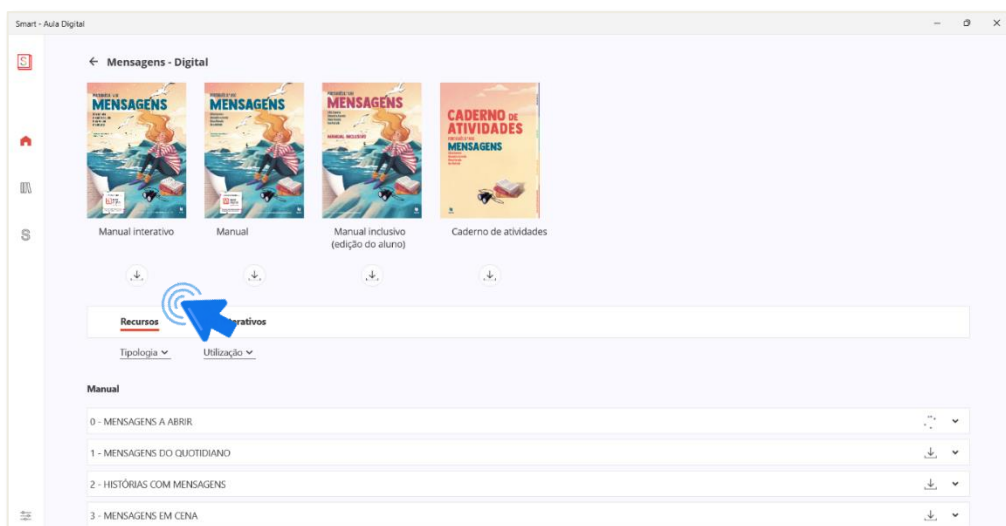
Smart - Aula Digital

← Mensagens - Digital

MENSAGENS

MENSAGENS

MENSAGENS
MANUAL INCLUSIVO

CADERNO DE ATIVIDADES
MENSAGENS

Manual interativo

Manual

Manual inclusivo (edição do aluno)

Caderno de atividades

Recursos

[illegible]erativos

Tipologia

Utilização

Manual

0 - MENSAGENS A ABRIR

1 - MENSAGENS DO QUOTIDIANO

2 - HISTÓRIAS COM MENSAGENS

3 - MENSAGENS EM CENA